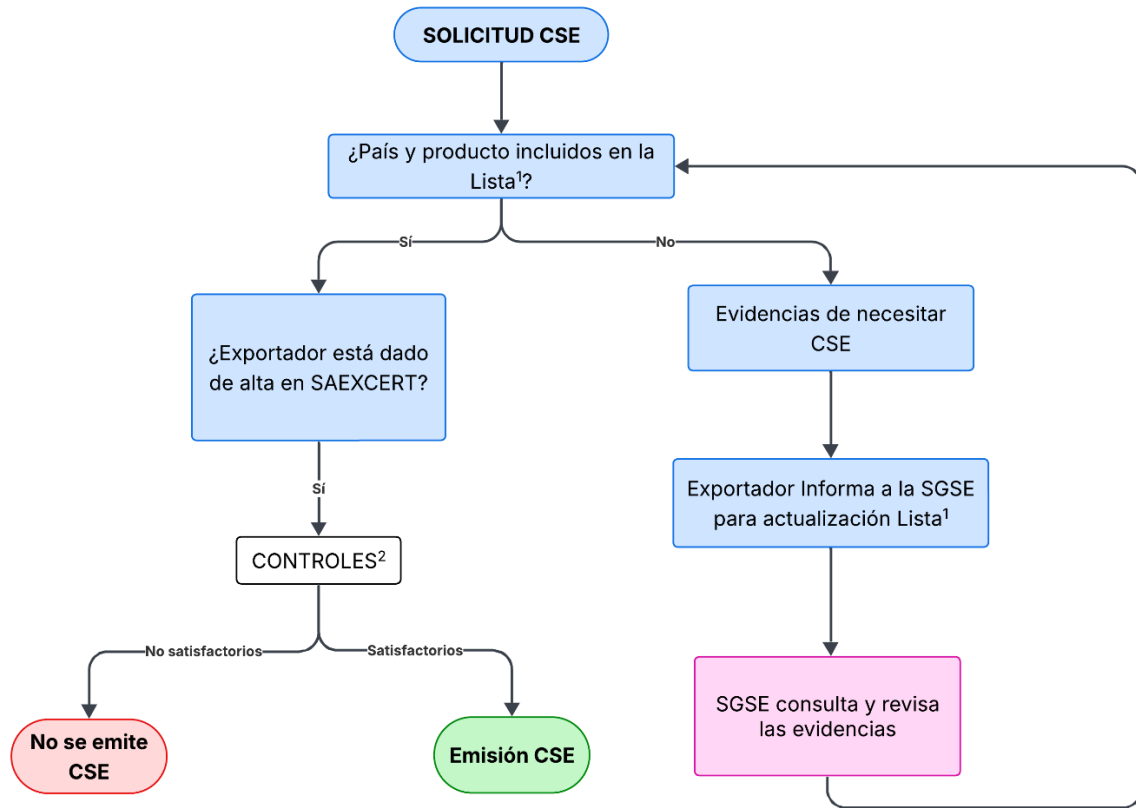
SOLICITUD CSE

¿País y producto incluidos en la Lista$^1$?

Sí

No

¿Exportador está dado de alta en SAEXCERT?

Sí

CONTROLES$^2$

No satisfactorios

Satisfactorios

No se emite CSE

Emisión CSE

Evidencias de necesitar CSE

Exportador Informa a la SGSE para actualización Lista$^1$

SGSE consulta y revisa las evidencias